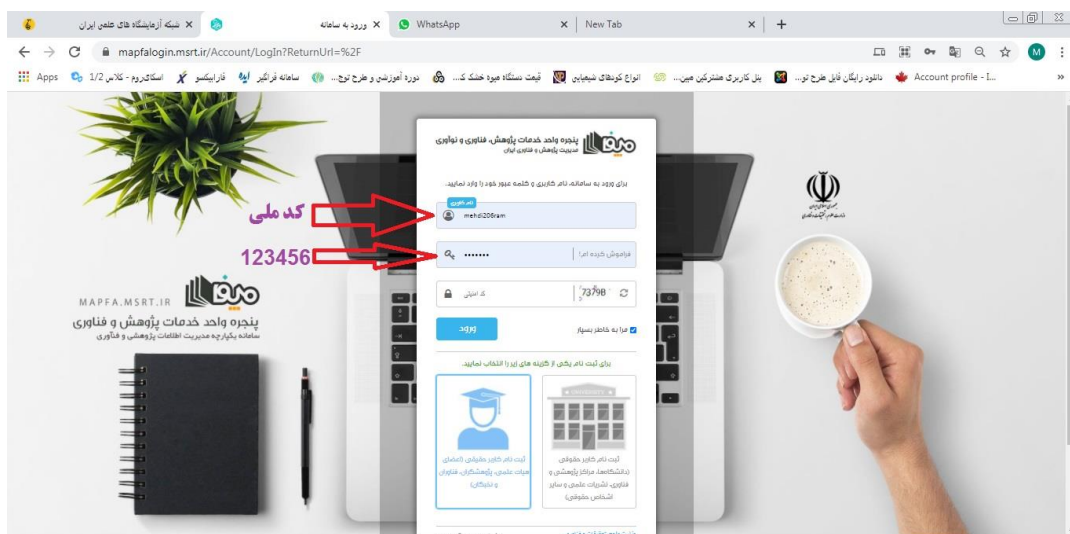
شبکه آزمایشگاه های علمی ایران ×
ورود به سامانه ×
WhatsApp ×
New Tab ×
+

mapfalogin.msrt.ir/Account/LogIn?ReturnUrl=%2F

Apps | کلاس 1/2 - اسکای‌روم | فارابیکسو | سامانه فراگیر | نوره آموزشی و طرح توج... | قیمت دستگاه میوه خشک ک... | انواع کودهای شیمیایی | پنل کاربری مشترکین مبین... | دانلود رایگان فایل طرح تو... | Account profile - I...

پنجره واحد خدمات پژوهش، فناوری و نوآوری
مدیریت پژوهش و فناوری ایران

برای ورود به سامانه، نام کاربری و کلمه عبور خود را وارد نمایید.

کد ملی
نام کاربری
mehdi206ram

123456
فراموش کرده اید؟
••••••••

کد امنیتی
7379B

ورود
مرا به خاطر بسپار

برای ثبت نام یکی از گزینه های زیر را انتخاب نمایید.

ثبت نام کاربر حقیقی (اعضای هیات علمی، پژوهشگران، فناوران و دانشگاهی)

ثبت نام کاربر حقوقی (دانشگاه‌ها، مراکز پژوهشی و فناوری، نشریات علمی و سایر اشخاص حقوقی)

MAPFA.MSRT.IR
پنجره واحد خدمات پژوهش و فناوری
سامانه یکپارچه مدیریت اطلاعات پژوهشی و فناوری